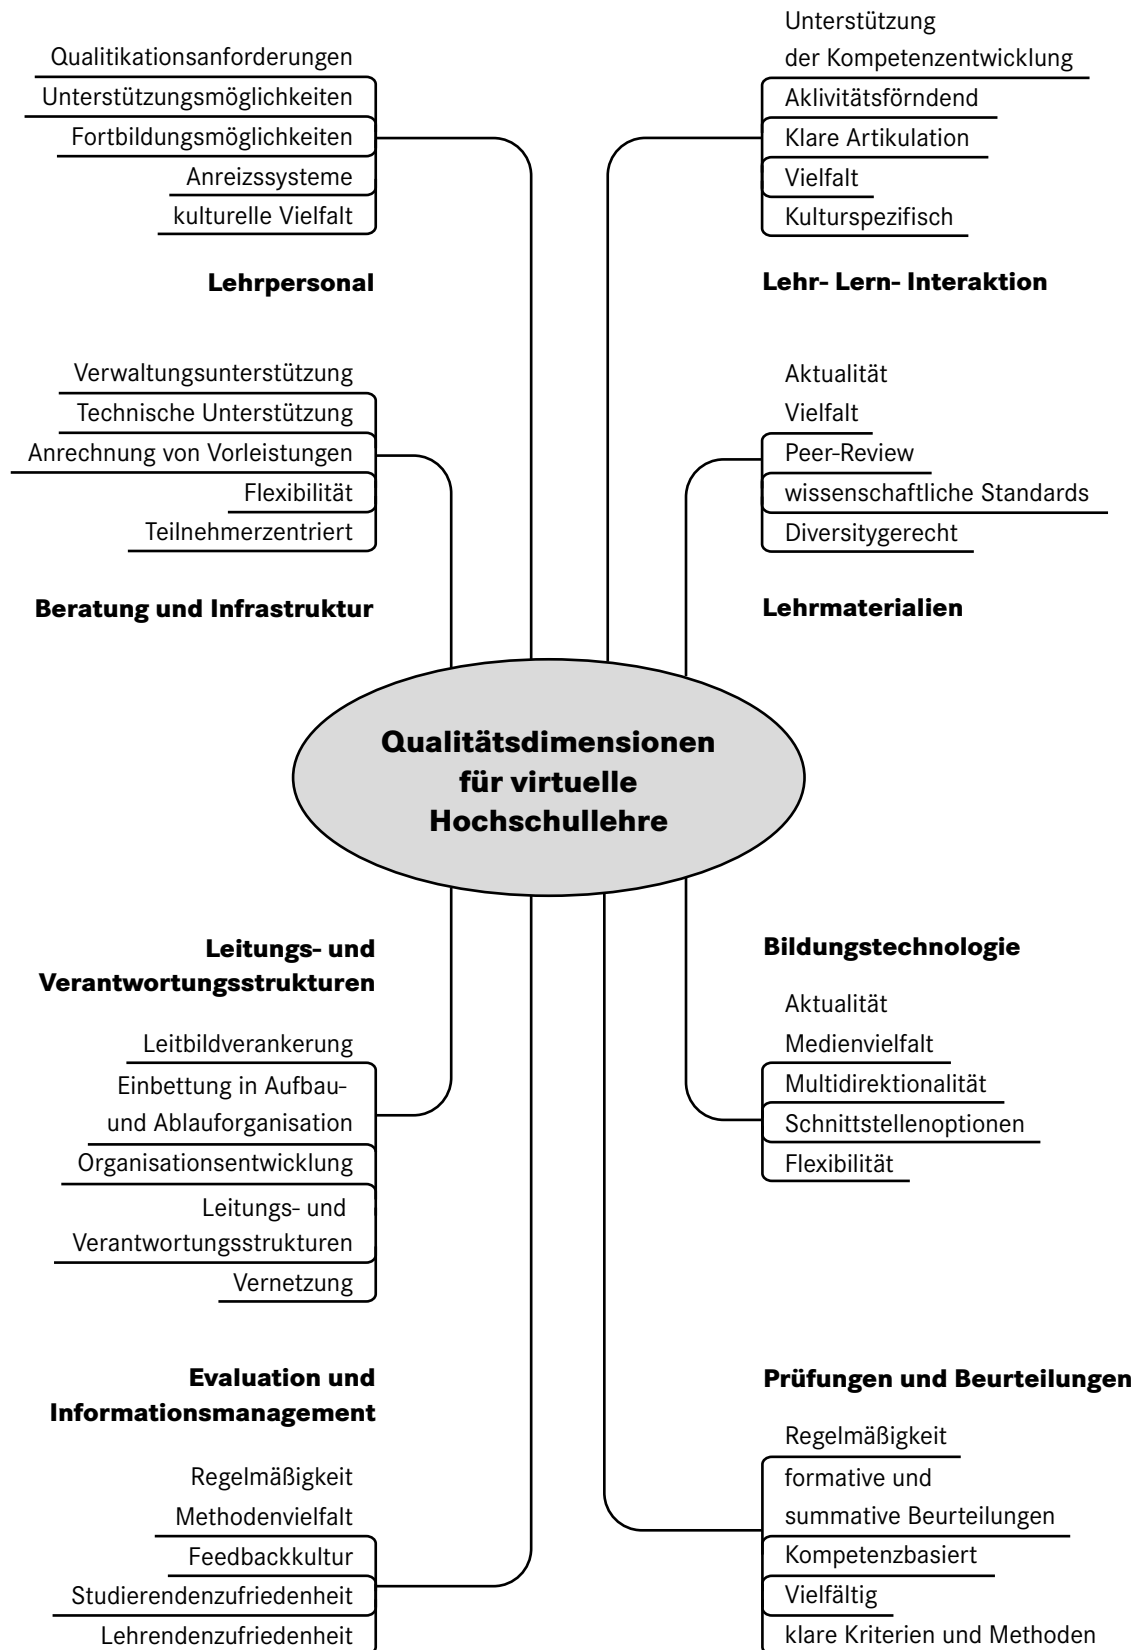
Qualitätsdimensionen für virtuelle Hochschullehre

Qualifikationsanforderungen
Unterstützungsmöglichkeiten
Fortbildungsmöglichkeiten
Anreizssysteme
kulturelle Vielfalt

Lehrpersonal

Unterstützung der Kompetenzentwicklung
Aklivitätsförndend
Klare Artikulation
Vielfalt
Kulturspezifisch

Lehr- Lern- Interaktion

Verwaltungsunterstützung
Technische Unterstützung
Anrechnung von Vorleistungen
Flexibilität
Teilnehmerzentriert

Beratung und Infrastruktur

Aktualität
Vielfalt
Peer-Review
wissenschaftliche Standards
Diversitygerecht

Lehrmaterialien

Leitungs- und Verantwortungsstrukturen

Leitbildverankerung
Einbettung in Aufbau- und Ablauforganisation
Organisationsentwicklung
Leitungs- und Verantwortungsstrukturen
Vernetzung

Bildungstechnologie

Aktualität
Medienvielfalt
Multidirektionalität
Schnittstellenoptionen
Flexibilität

Evaluation und Informationsmanagement

Regelmäßigkeit
Methodenvielfalt
Feedbackkultur
Studierendenzufriedenheit
Lehrendenzufriedenheit

Prüfungen und Beurteilungen

Regelmäßigkeit
formative und summative Beurteilungen
Kompetenzbasiert
Vielfältig
klare Kriterien und Methoden